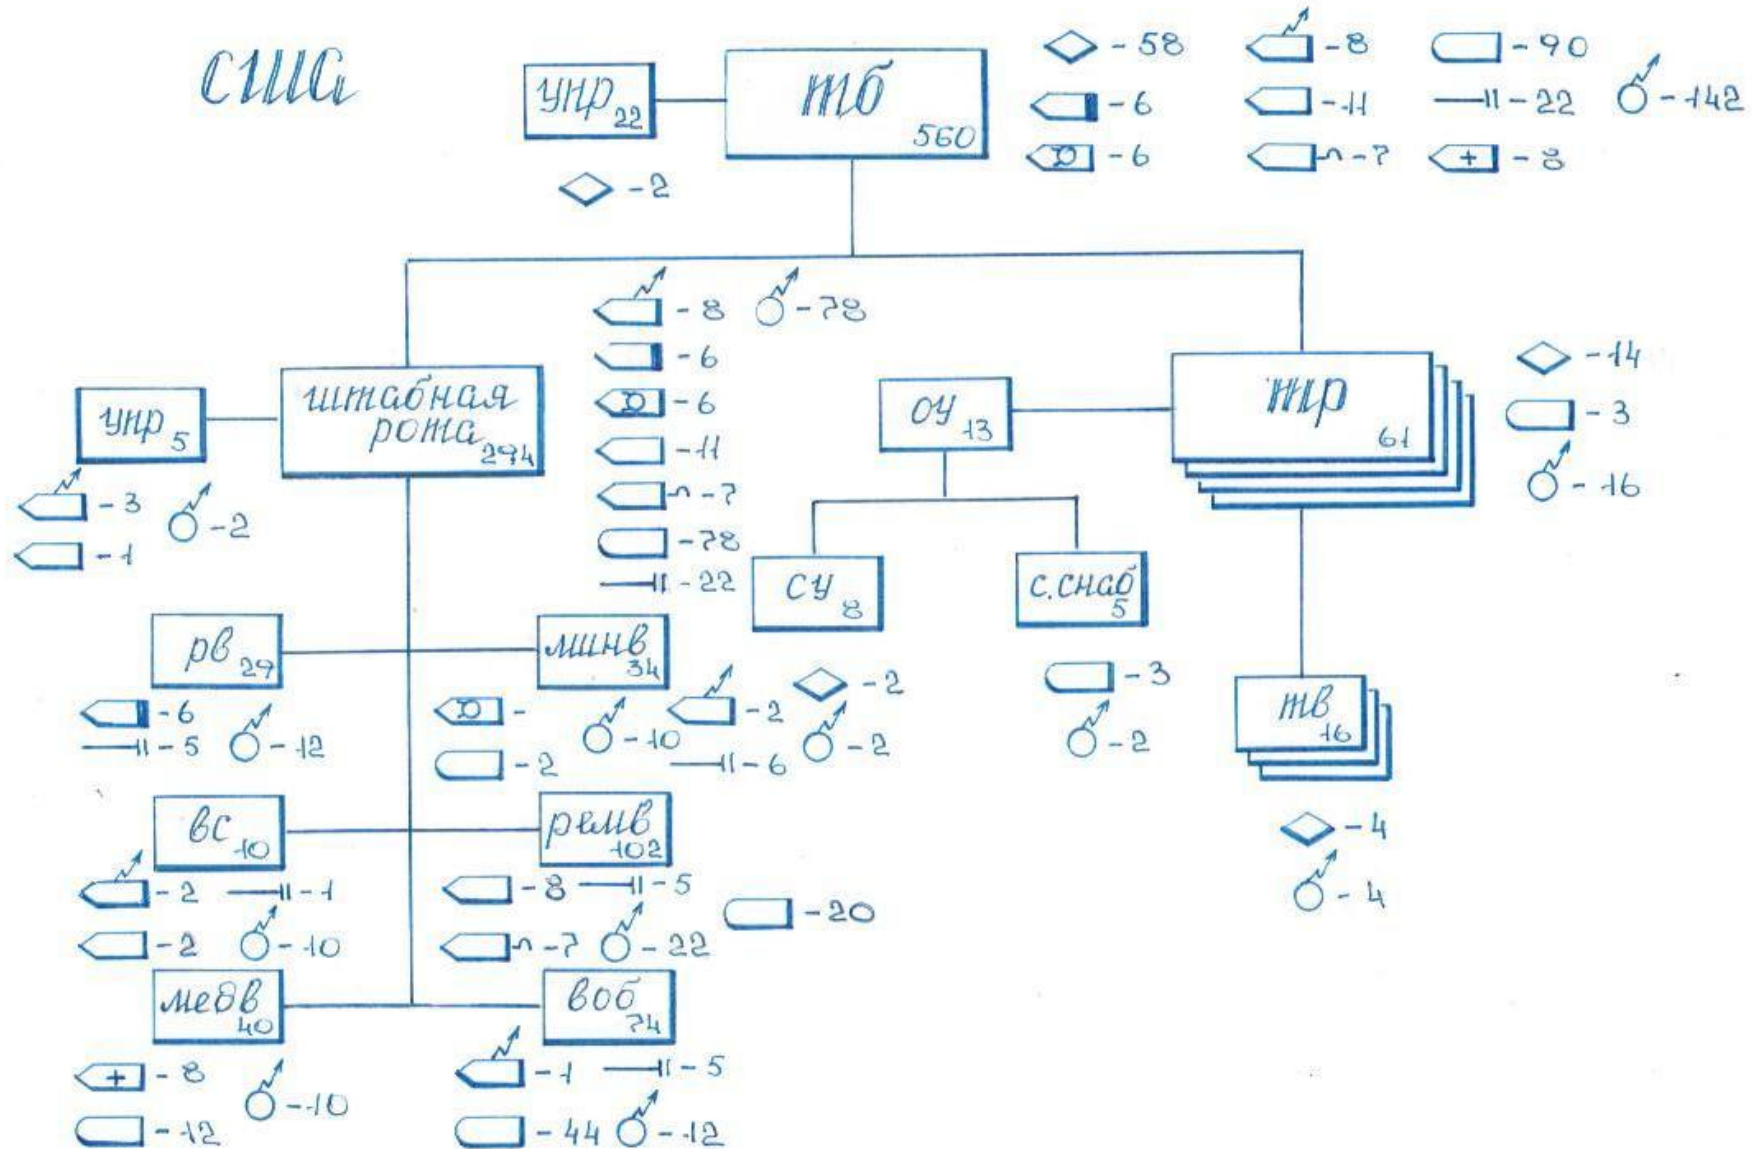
США

упр 22

тб 560

- 58
- 6
- 6
- 8
- 11
- 7
- 90
- 22
- 8
- 142

- 2

- 8
- 78
- 6
- 6
- 11
- 7
- 78
- 22

упр 5

штабная рота 294

- 3
- 2
- 1

оу 13

тр 61

- 14
- 3
- 16

су 8

с.снаб 5

- 3
- 2

тв 16

- 4
- 4

рв 29

- 6
- 12
- 5

минв 34

-
- 2
- 10
- 2
- 2
- 6
- 2

вс 10

- 2
- 1
- 2
- 10

ремв 102

- 8
- 5
- 7
- 22
- 20

медв 40

- 8
- 10
- 12

вов 74

- 1
- 5
- 44
- 12